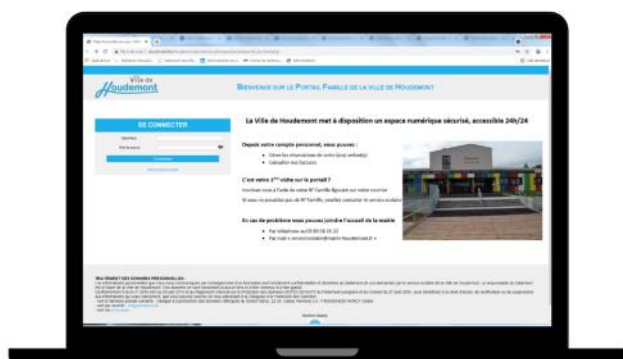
Ville de
Houdemont

Bienvenue sur le Portail Famille de la ville de Houdemont

SE CONNECTER

Identifiant
Mot de passe
Connexion

La Ville de Houdemont met à disposition un espace numérique sécurisé, accessible 24h/24

Depuis votre compte personnel, vous pouvez :
Gérer les réservations de votre (vos) enfant(s)
Consulter vos factures

C'est votre 1ère visite sur le portail ?
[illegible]

En cas de problème vous pouvez joindre l'accueil de la mairie
Par téléphone au 03 83 56 15 22
Par mail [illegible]

TRAITEMENT DES DONNÉES PERSONNELLES :
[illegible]